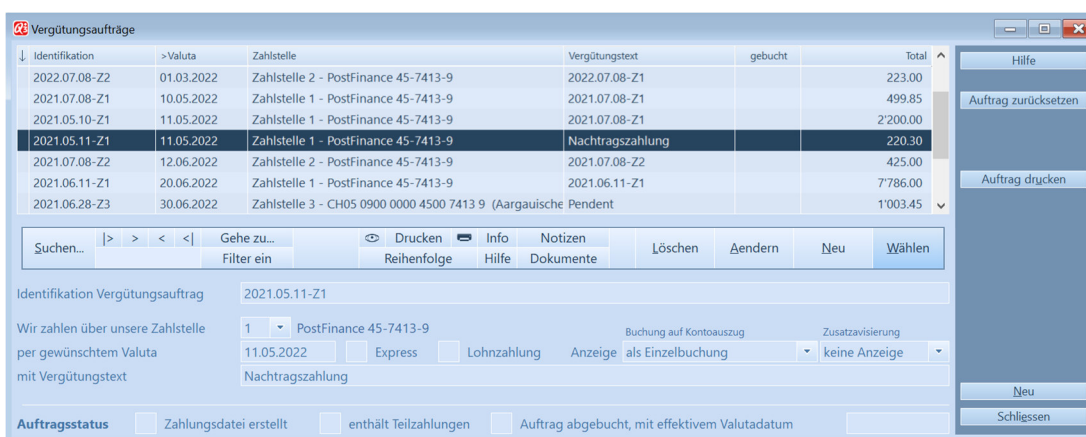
Vergütungsaufträge

| ↓ Identifikation | >Valuta | Zahlstelle | Vergütungstext | gebucht | Total |
|---|---|---|---|---|---|
| 2022.07.08-Z2 | 01.03.2022 | Zahlstelle 2 - PostFinance 45-7413-9 | 2022.07.08-Z1 | | 223.00 |
| 2021.07.08-Z1 | 10.05.2022 | Zahlstelle 1 - PostFinance 45-7413-9 | 2021.07.08-Z1 | | 499.85 |
| 2021.05.10-Z1 | 11.05.2022 | Zahlstelle 1 - PostFinance 45-7413-9 | 2021.07.08-Z1 | | 2'200.00 |
| 2021.05.11-Z1 | 11.05.2022 | Zahlstelle 1 - PostFinance 45-7413-9 | Nachtragszahlung | | 220.30 |
| 2021.07.08-Z2 | 12.06.2022 | Zahlstelle 2 - PostFinance 45-7413-9 | 2021.07.08-Z2 | | 425.00 |
| 2021.06.11-Z1 | 20.06.2022 | Zahlstelle 1 - PostFinance 45-7413-9 | 2021.06.11-Z1 | | 7'786.00 |
| 2021.06.28-Z3 | 30.06.2022 | Zahlstelle 3 - CH05 0900 0000 4500 7413 9 (Aargauische | Pendent | | 1'003.45 |

Hilfe
Auftrag zurücksetzen
Auftrag drucken

Suchen... |> > < <| Gehe zu... Filter ein Drucken Info Notizen Reihenfolge Hilfe Dokumente Löschen Aendern Neu Wählen

Identifikation Vergütungsauftrag 2021.05.11-Z1

Wir zahlen über unsere Zahlstelle 1 PostFinance 45-7413-9
Buchung auf Kontoauszug Zusatzavisierung
per gewünschtem Valuta 11.05.2022 Express Lohnzahlung Anzeige als Einzelbuchung keine Anzeige
mit Vergütungstext Nachtragszahlung

Neu
Schliessen

Auftragsstatus Zahlungsdatei erstellt enthält Teilzahlungen Auftrag abgebucht, mit effektivem Valutadatum